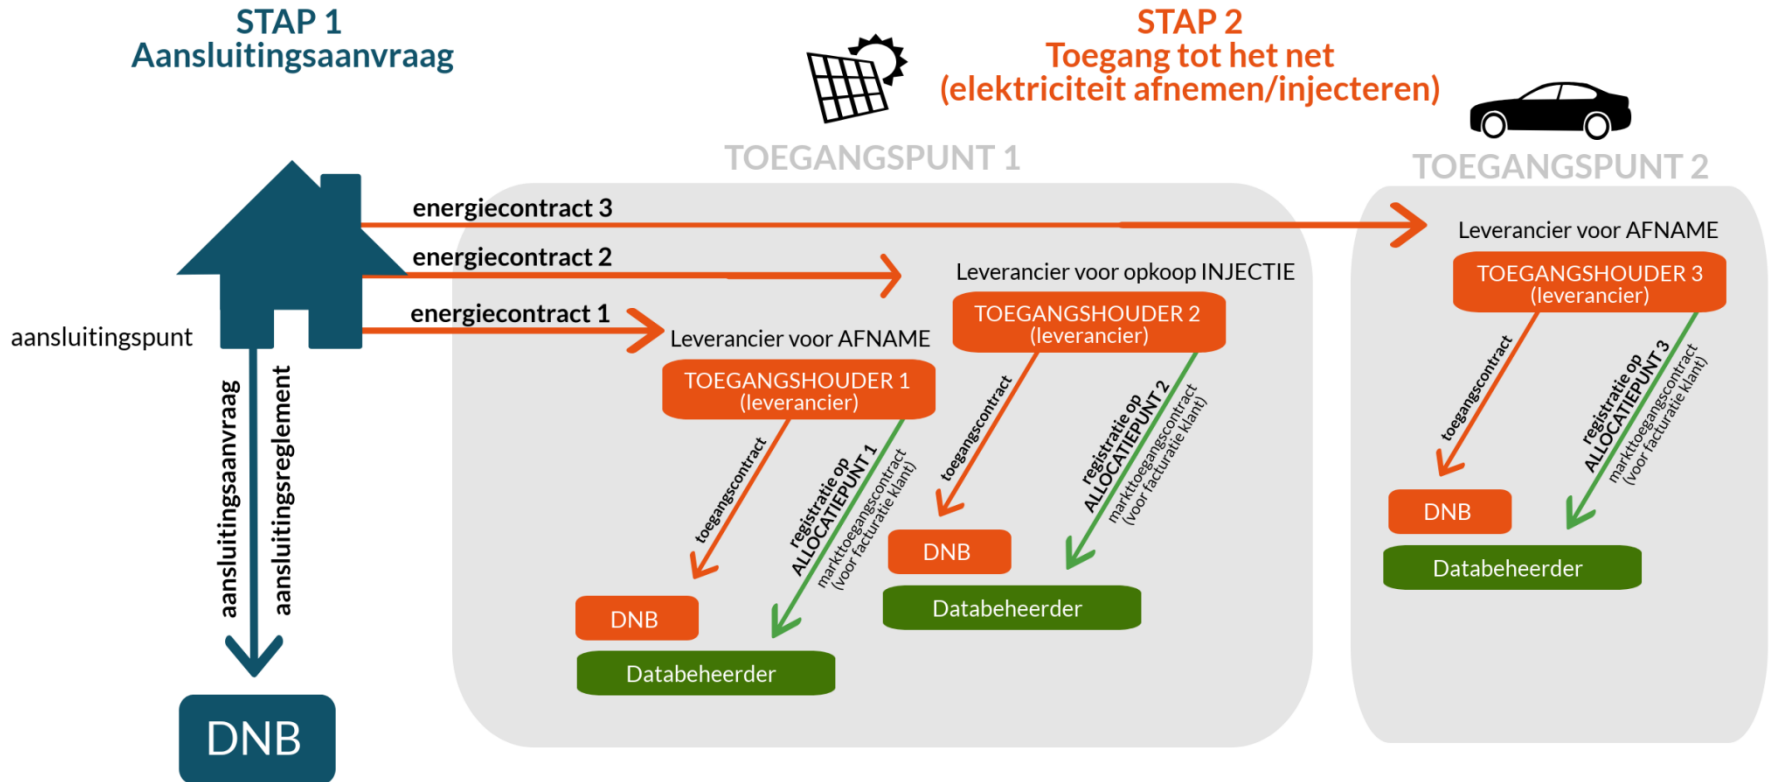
STAP 1
Aansluitingsaanvraag

STAP 2
Toegang tot het net
(elektriciteit afnemen/injecteren)

TOEGANGSPUNT 1

TOEGANGSPUNT 2

energiecontract 3

energiecontract 2

energiecontract 1

aansluitingspunt

aansluitingsaanvraag

aansluitingsreglement

DNB

Leverancier voor AFNAME

TOEGANGSHOUDER 1
(leverancier)

toegangscontract

registratie op ALLOCATIEPUNT 1
markttoegangscontract (voor facturatie klant)

DNB

Databeheerder

Leverancier voor opkoop INJECTIE

TOEGANGSHOUDER 2
(leverancier)

toegangscontract

registratie op ALLOCATIEPUNT 2
markttoegangscontract (voor facturatie klant)

DNB

Databeheerder

Leverancier voor AFNAME

TOEGANGSHOUDER 3
(leverancier)

toegangscontract

registratie op ALLOCATIEPUNT 3
markttoegangscontract (voor facturatie klant)

DNB

Databeheerder